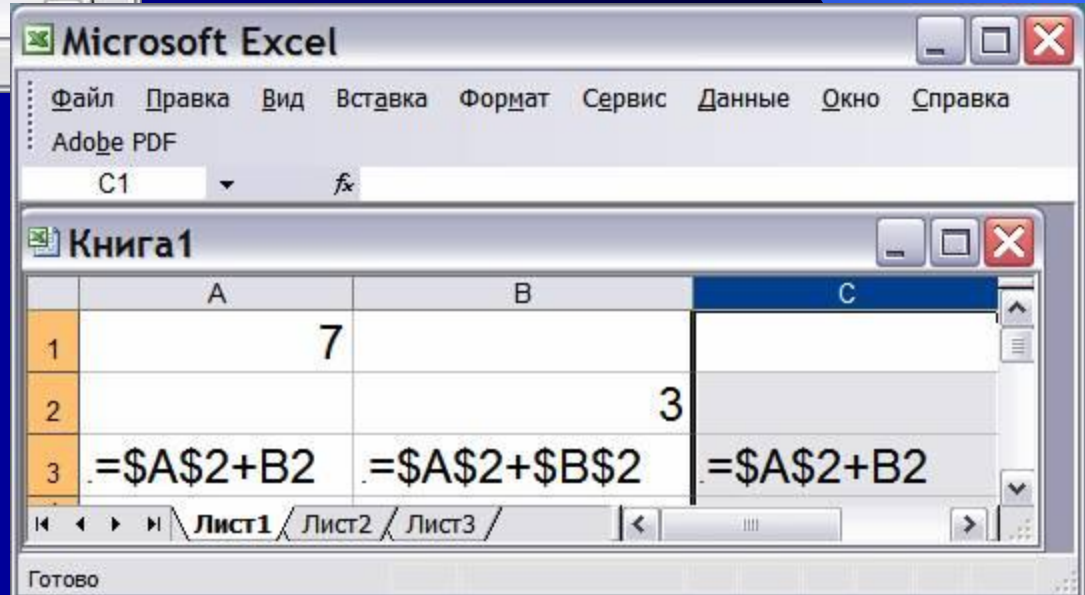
Microsoft Excel

Файл Правка Вид Вставка Формат Сервис Данные Окно Справка Adobe PDF

C1 $f_x$

Книга1

| | A | B | C |
|---|---|---|---|
| 1 | 7 | | |
| 2 | | 3 | |
| 3 | =\$A\$2+B2 | =\$A\$2+\$B\$2 | =\$A\$2+B2 |

Лист1 Лист2 Лист3

Готово